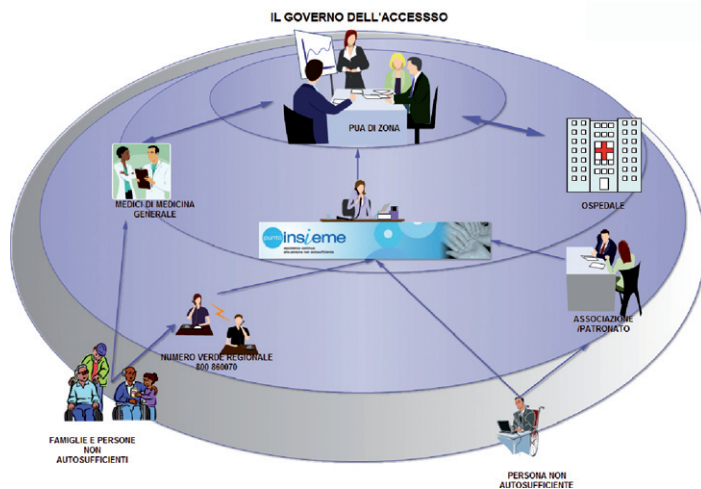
IL GOVERNO DELL'ACCESSSO

PUA DI ZONA

MEDICI DI MEDICINA GENERALE

OSPEDALE

punto insieme

ASSOCIAZIONE /PATRONATO

NUMERO VERDE REGIONALE 800 860070

FAMIGLIE E PERSONE NON AUTOSUFFICIENTI

PERSONA NON AUTOSUFFICIENTE